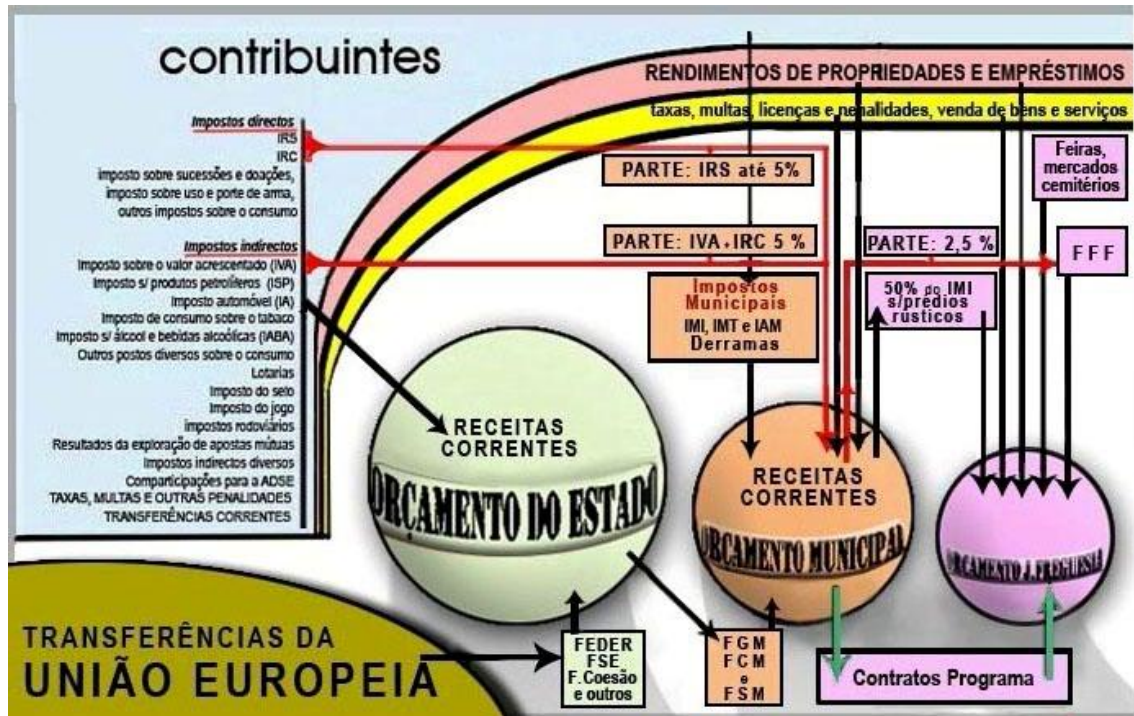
contribuintes

RENDIMENTOS DE PROPRIEDADES E EMPRÉSTIMOS

taxas, multas, licenças e penalidades, venda de bens e serviços

Impostos directos
IRS
IRC
imposto sobre sucessões e doações, imposto sobre uso e porte de arma, outros impostos sobre o consumo

Impostos indirectos
Imposto sobre o valor acrescentado (IVA)
Imposto s/ produtos petrolíferos (ISP)
Imposto automóvel (IA)
Imposto de consumo sobre o tabaco
Imposto s/ álcool e bebidas alcoólicas (IABA)
Outros postos diversos sobre o consumo
Lotarias
Imposto do selo
Imposto do jogo
impostos rodoviários
Resultados da exploração de apostas mútuas
Impostos indirectos diversos
Comparticipações para a ADSE
TAXAS, MULTAS E OUTRAS PENALIDADES
TRANSFERÊNCIAS CORRENTES

PARTE: IRS até 5%

Feiras, mercados cemitérios

PARTE: IVA+IRC 5 %

PARTE: 2,5 %

FFF

Impostos Municipais
IMI, IMT e IAM
Derramas

50% do IMI s/prédios rústicos

RECEITAS CORRENTES

ORÇAMENTO DO ESTADO

RECEITAS CORRENTES

ORÇAMENTO MUNICIPAL

ORÇAMENTO J. FREGUESIA

TRANSFERÊNCIAS DA
UNIÃO EUROPEIA

FEDER
FSE
F.Coesão
e outros

FGM
FCM
e
FSM

Contratos Programa